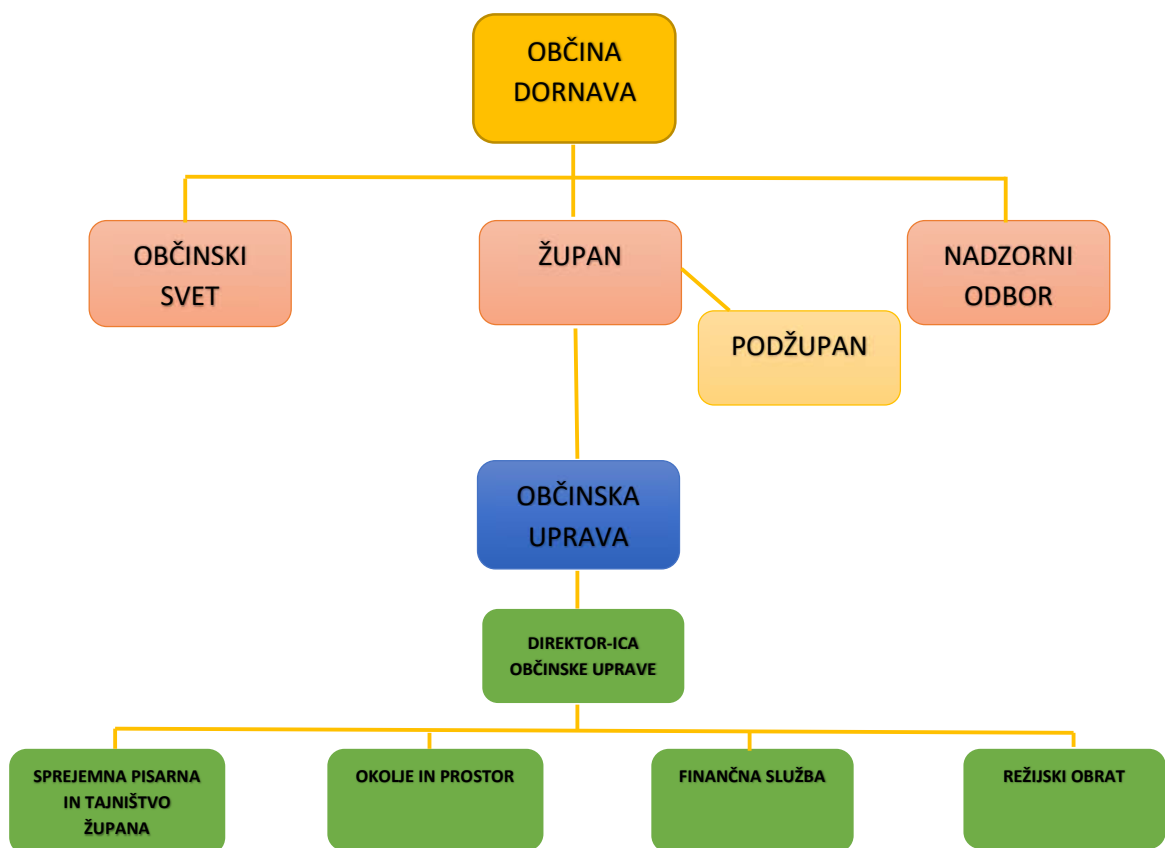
OBČINA DORNAVA

OBČINSKI SVET

ŽUPAN

NADZORNI ODBOR

PODŽUPAN

OBČINSKA UPRAVA

DIREKTOR-ICA OBČINSKE UPRAVE

SPREJEMNA PISARNA IN TAJNIŠTVO ŽUPANA

OKOLJE IN PROSTOR

FINANČNA SLUŽBA

REŽIJSKI OBRAT